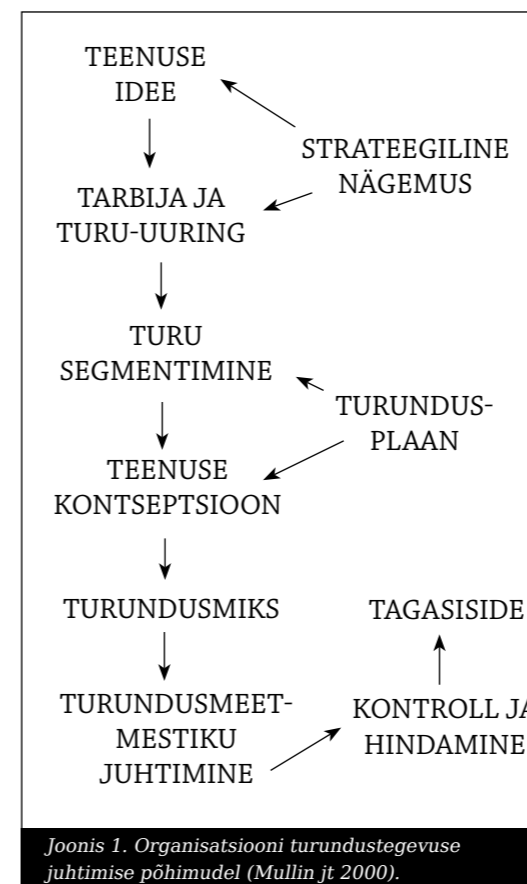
TEENUSE IDEE

STRATEEGILINE NÄGEMUS

TARBIJA JA TURU-UURING

TURU SEGMENTIMINE

TURUNDUSPLAAN

TEENUSE KONTSEPTSIOON

TURUNDUSMIKS

TAGASISIDE

TURUNDUSMEETMESTIKU JUHTIMINE

KONTROLL JA HINDAMINE

Joonis 1. Organisatsiooni turundustegevuse juhtimise põhimudel (Mullin jt 2000).